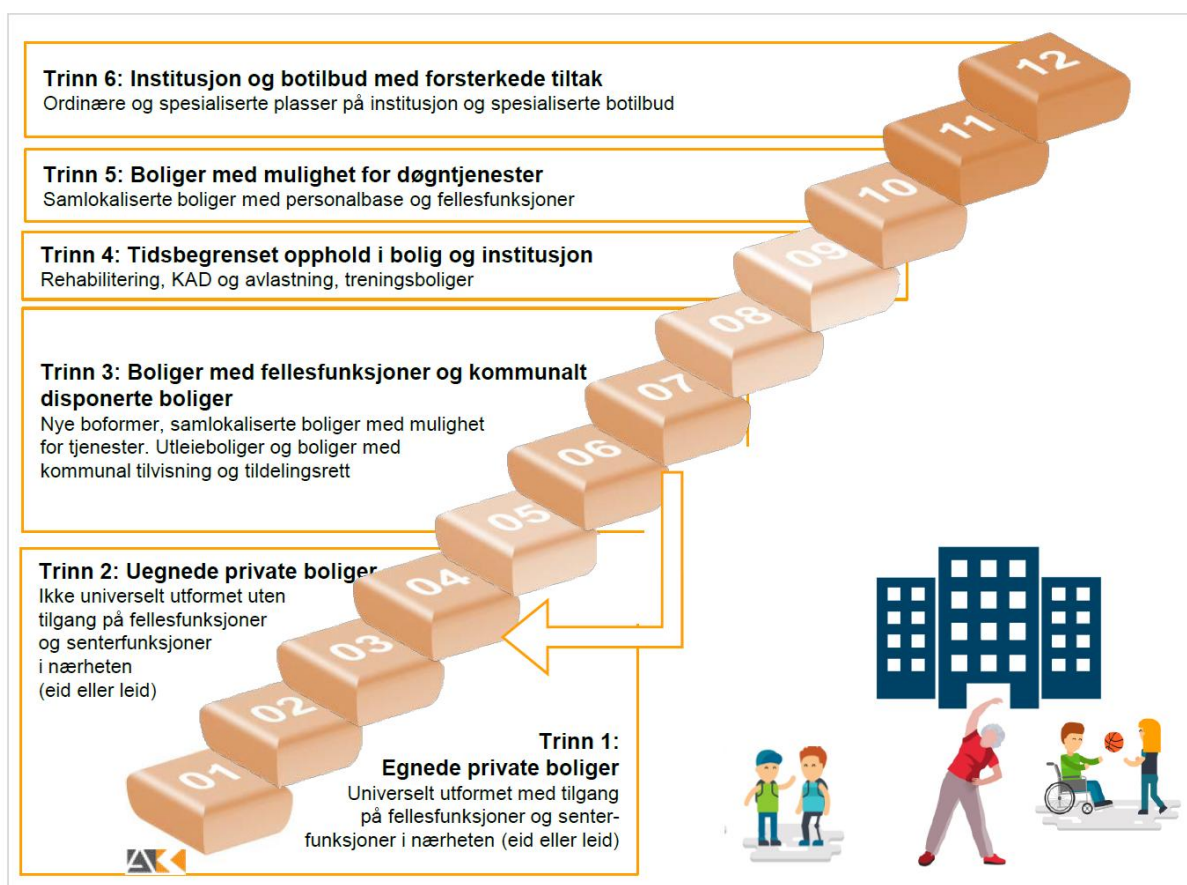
Trinn 6: Institusjon og botilbud med forsterkede tiltak
Ordinære og spesialiserte plasser på institusjon og spesialiserte botilbud

Trinn 5: Boliger med mulighet for døgntjenester
Samlokaliserte boliger med personalbase og fellesfunksjoner

Trinn 4: Tidsbegrenset opphold i bolig og institusjon
Rehabilitering, KAD og avlastning, treningsboliger

Trinn 3: Boliger med fellesfunksjoner og kommunalt disponerte boliger
Nye boformer, samlokaliserte boliger med mulighet for tjenester. Utleieboliger og boliger med kommunal tilvisning og tildelingsrett

Trinn 2: Uegnede private boliger
Ikke universelt utformet uten tilgang på fellesfunksjoner og senterfunksjoner i nærheten (eid eller leid)

Trinn 1:
Egnede private boliger
Universelt utformet med tilgang på fellesfunksjoner og senterfunksjoner i nærheten (eid eller leid)

12
11
10
09
08
07
06
05
04
03
02
01